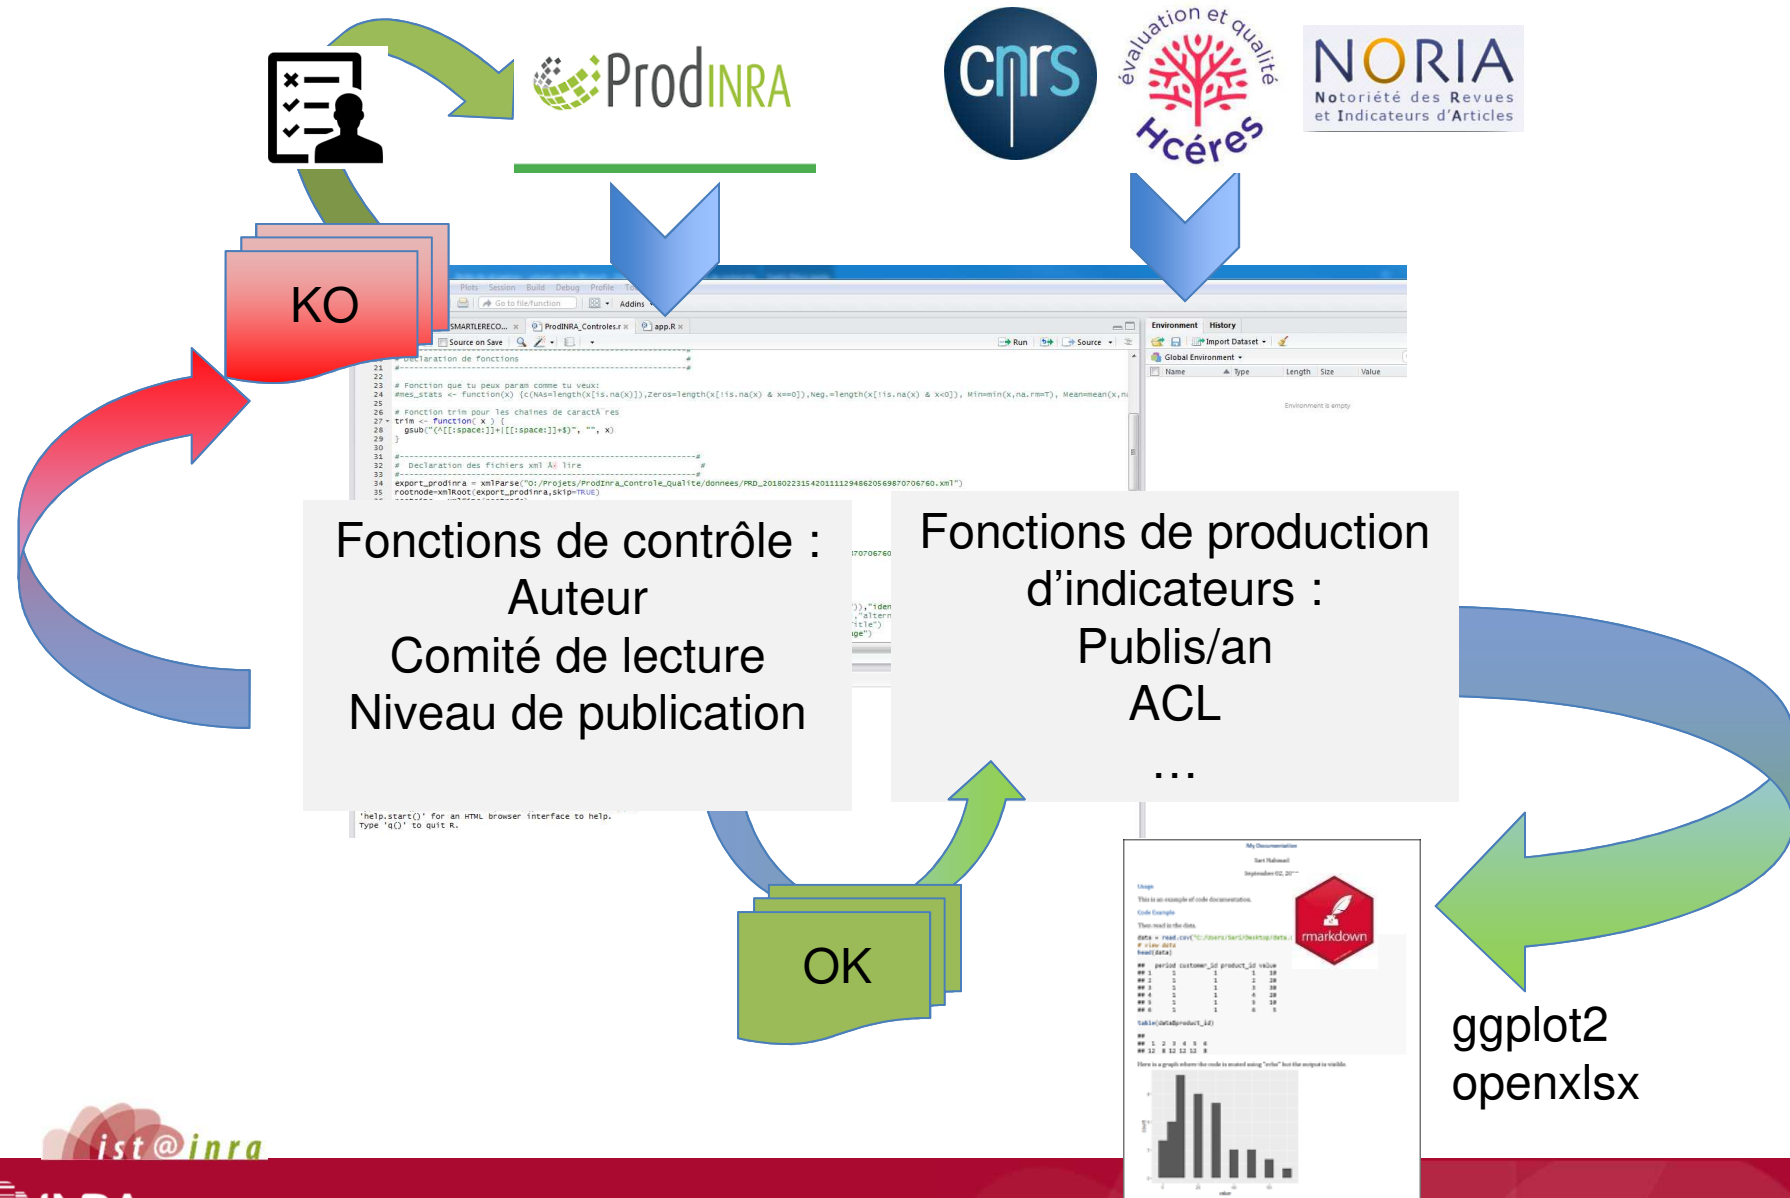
ProdINRA

cnrs

évaluation et qualité Hcéres

NORIA
Notoriété des Revues et Indicateurs d'Articles

KO

Plots Session Build Debug Profile

Go to file/function Addins

SMARTLERECO... ProdINRA_Controles.r app.R

Source on Save Run Source

Environment History

Import Dataset

Global Environment

Name Type Length Size Value

Environment is empty

# Declaration de fonctions

# Fonction que tu peux paran comme tu veux:
#mes_stats <- function(x) {c(NAs=length(x[is.na(x)]),Zeros=length(x[!is.na(x) & x==0]),Neg.=length(x[!is.na(x) & x<0]), Min=min(x,na.rm=T), Mean=mean(x,na

# Fonction trim pour les chaines de caractÃ res
trim <- function( x ) {
gsub("(^[[:space:]]+|[[:space:]]+$)", "", x)
}

# Declaration des fichiers xml Ã  lire

export_prodinra = xmlParse("O:/Projets/ProdInra_Controle_Qualite/donnees/PRD_20180223154201111294862056987070676O.xml")
rootnode=xmlRoot(export_prodinra,skip=TRUE)

Fonctions de contrôle :
Auteur
Comité de lecture
Niveau de publication

Fonctions de production d'indicateurs :
Publis/an
ACL
…

'help.start()' for an HTML browser interface to help.
Type 'q()' to quit R.

OK

My Documentation

Usage

This is an example of code documentation.

Code Example

rmarkdown

ggplot2
openxlsx

ist@inra